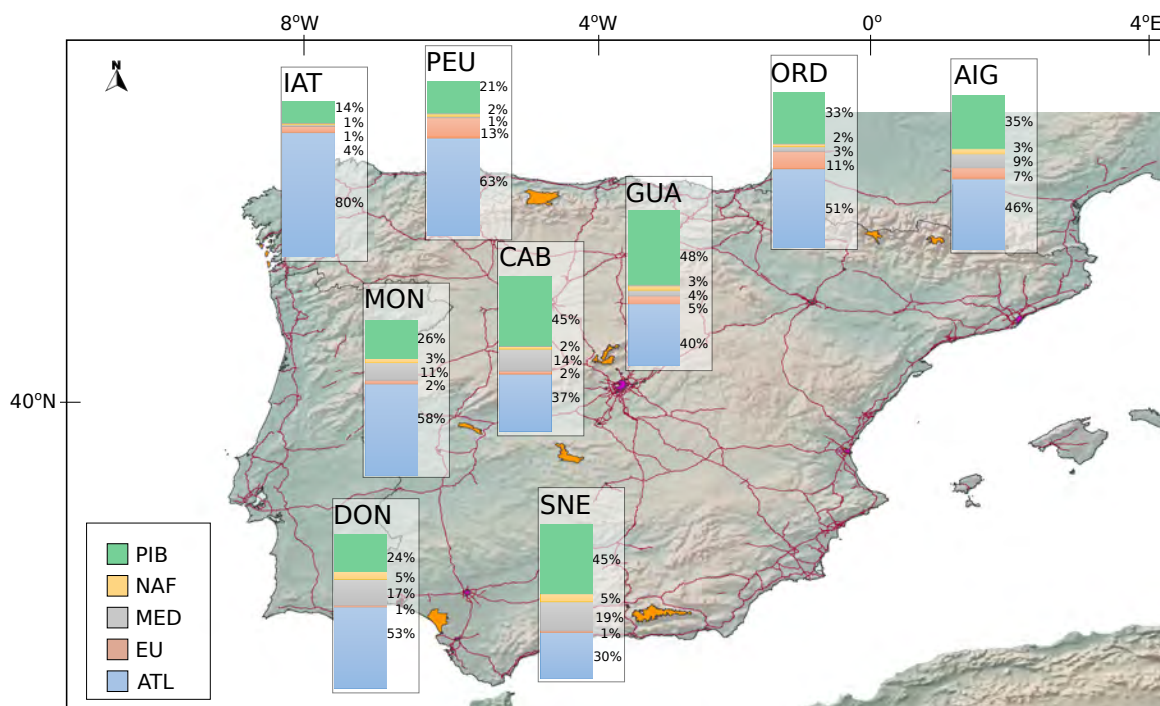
8ºW
4ºW
0º
4ºE
40ºN

IAT
14%
1%
1%
4%
80%

PEU
21%
2%
1%
13%
63%

ORD
33%
2%
3%
11%
51%

AIG
35%
3%
9%
7%
46%

GUA
48%
3%
4%
5%
40%

CAB
45%
2%
14%
2%
37%

MON
26%
3%
11%
2%
58%

DON
24%
5%
17%
1%
53%

SNE
45%
5%
19%
1%
30%

PIB
NAF
MED
EU
ATL